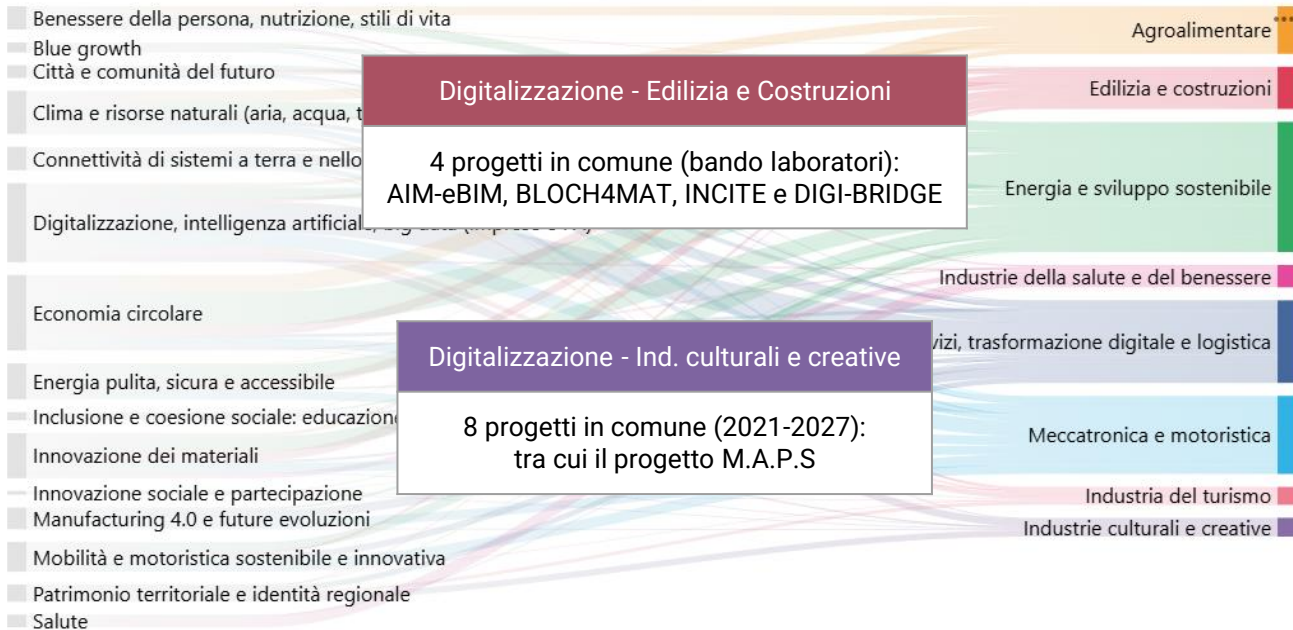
Benessere della persona, nutrizione, stili di vita
Blue growth
Città e comunità del futuro
Clima e risorse naturali (aria, acqua, t
Connettività di sistemi a terra e nello
Digitalizzazione, intelligenza artificiale, big data (imprese e PA)
Economia circolare
Energia pulita, sicura e accessibile
Inclusione e coesione sociale: educazione
Innovazione dei materiali
Innovazione sociale e partecipazione
Manufacturing 4.0 e future evoluzioni
Mobilità e motoristica sostenibile e innovativa
Patrimonio territoriale e identità regionale
Salute

Digitalizzazione - Edilizia e Costruzioni

4 progetti in comune (bando laboratori): AIM-eBIM, BLOCH4MAT, INCITE e DIGI-BRIDGE

Digitalizzazione - Ind. culturali e creative

8 progetti in comune (2021-2027): tra cui il progetto M.A.P.S

Agroalimentare
Edilizia e costruzioni
Energia e sviluppo sostenibile
Industrie della salute e del benessere
vizi, trasformazione digitale e logistica
Meccatronica e motoristica
Industria del turismo
Industrie culturali e creative